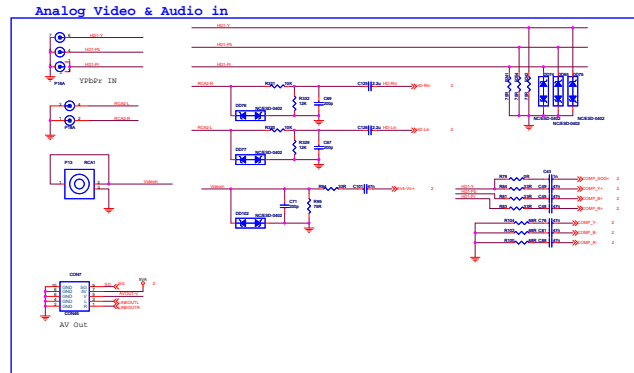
Analog Video & Audio in

HD1-Y
HD1-Pb
HD1-Pr
YPbPr IN
P18A

RCA2-R
RCA2-L
P18A

P13 RCA1
VIDEO0

CON7
GND
GND
GND
GND
CON06
AV Out

HD1-Y
HD1-Pb
HD1-Pr

RCA2-R
R221 10K
R222 12K
C68 100p
C126 2.2u
HD-Rin
DD76
NCESD-0402

RCA2-L
R221 10K
R220 12K
C67 100p
C128 2.2u
HD-Lin
DD77
NCESD-0402

VIDEO0
C71 100p
R95 75R
R96 33R
C107 47u
CVB-Vin+
DD102
NCESD-0402

NCESD-0402
NCESD-0402

C63
R78
R85
R82
R83
C64
C65
C66
COMP_SOG+
COMP_Y+
COMP_B+
COMP_R+
R104
R103
R102
C76
C61
C69
COMP_Y-
COMP_B-
COMP_R-